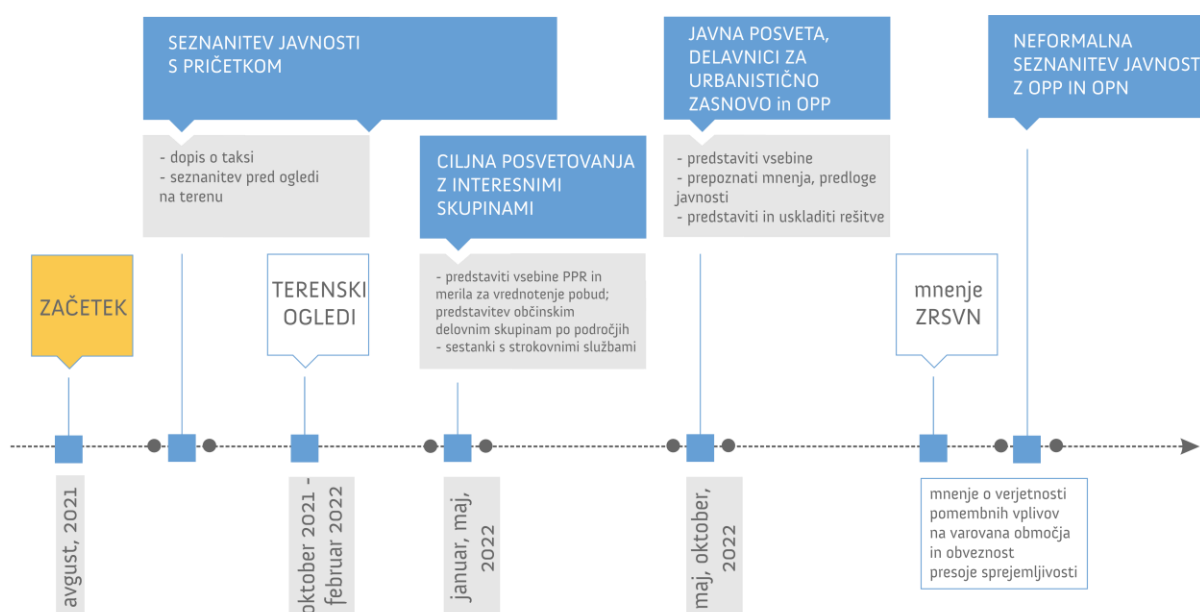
SEZNANITEV JAVNOSTI S PRIČETKOM

- dopis o taksi
- seznanitev pred ogledi na terenu

CILJNA POSVETOVANJA Z INTERESNIMI SKUPINAMI

- predstaviti vsebine PPR in merila za vrednotenje pobud; predstavitev občinskim delovnim skupinam po področjih
- sestanki s strokovnimi službami

JAVNA POSVETA, DELAVNICI ZA URBANISTIČNO ZASNOVO in OPP

- predstaviti vsebine
- prepoznati mnenja, predloge javnosti
- predstaviti in uskladiti rešitve

NEFORMALNA SEZNANITEV JAVNOST Z OPP IN OPN

ZAČETEK

TERENSKI OGLEDI

mnenje ZRSVN

avgust, 2021

oktober 2021 - februar 2022

januar, maj, 2022

maj, oktober, 2022

mnenje o verjetnosti pomembnih vplivov na varovana območja in obveznost presoje sprejemljivosti